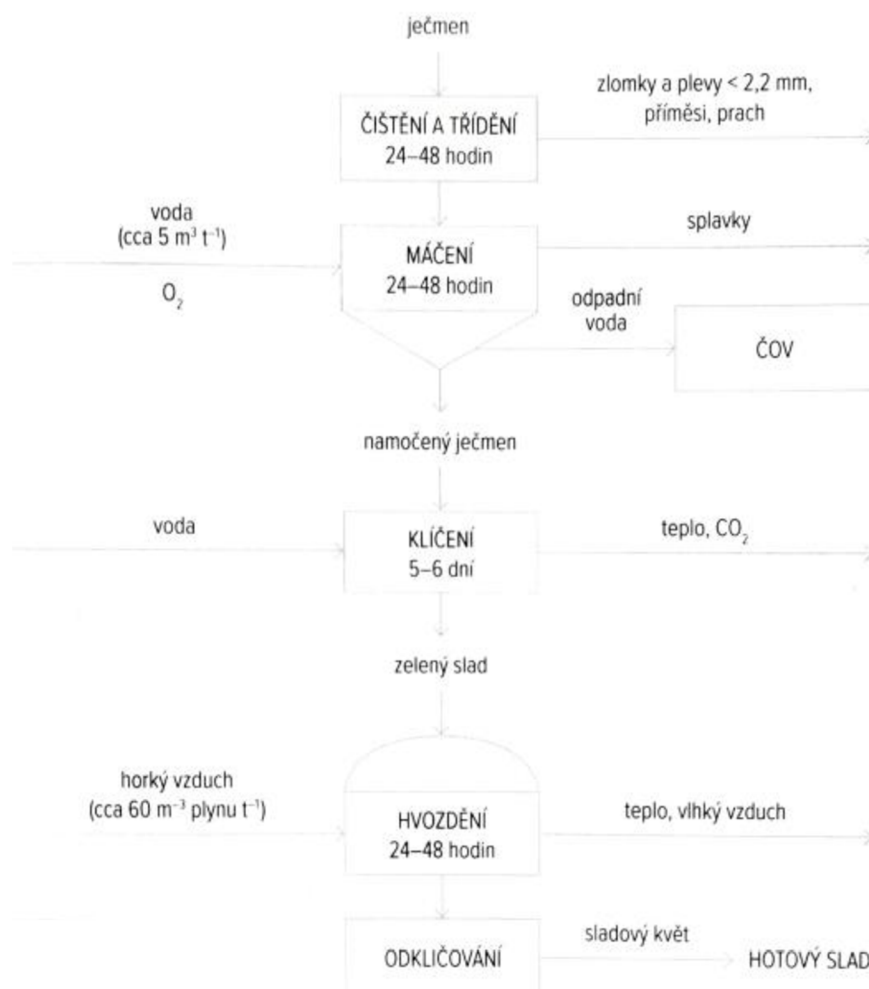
ječmen

zlomky a plevy < 2,2 mm, příměsi, prach

ČIŠTĚNÍ A TŘÍDĚNÍ
24–48 hodin

voda
(cca 5 $m^3$ $t^{-1}$)

$O_2$

MÁČENÍ
24–48 hodin

splavky

odpadní voda

ČOV

namočený ječmen

voda

KLÍČENÍ
5–6 dní

teplo, $CO_2$

zelený slad

horký vzduch
(cca 60 $m^{-3}$ plynu $t^{-1}$)

HVOZDĚNÍ
24–48 hodin

teplo, vlhký vzduch

ODKLIČOVÁNÍ

sladový květ

HOTOVÝ SLAD